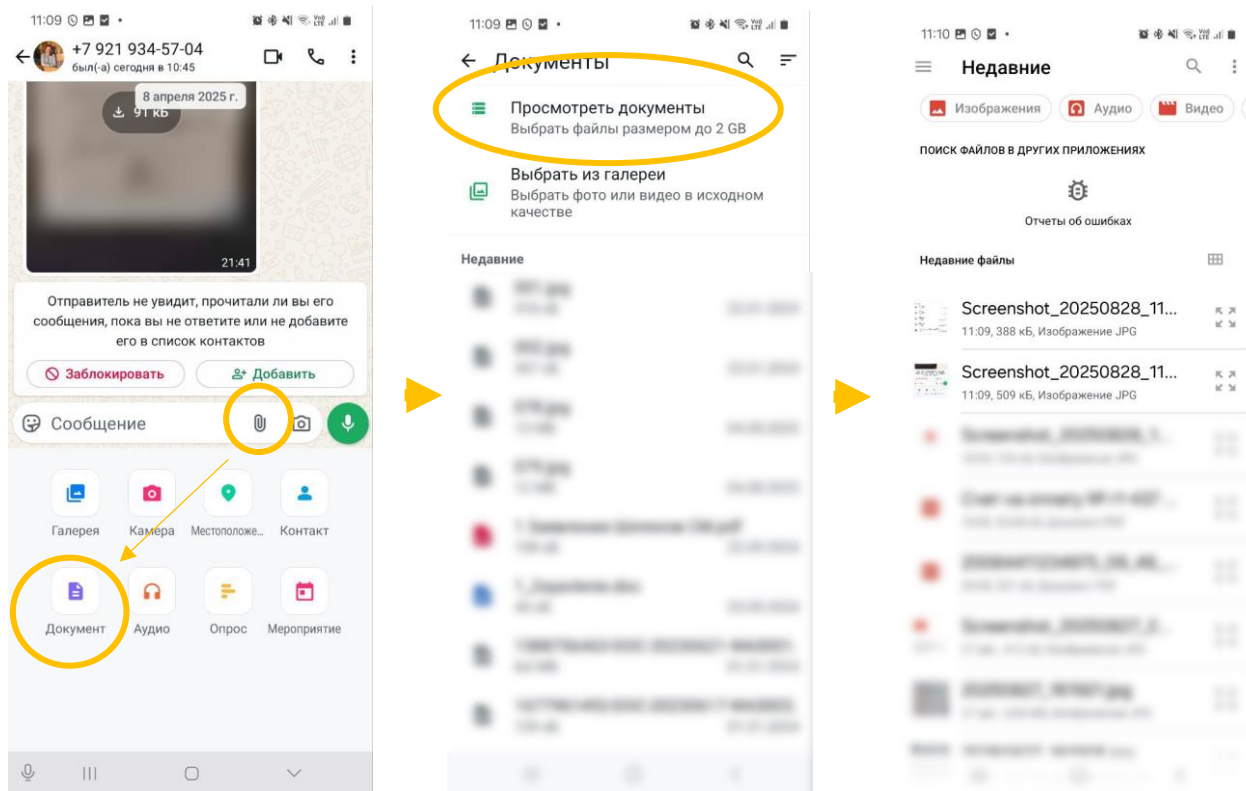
11:09

+7 921 934-57-04
был(-а) сегодня в 10:45

8 апреля 2025 г.

91 кБ

21:41

Отправитель не увидит, прочитали ли вы его сообщения, пока вы не ответите или не добавите его в список контактов

Заблокировать

Добавить

Сообщение

Галерея

Камера

Местоположе...

Контакт

Документ

Аудио

Опрос

Мероприятие

11:09

Документы

Просмотреть документы
Выбрать файлы размером до 2 GB

Выбрать из галереи
Выбрать фото или видео в исходном качестве

Недавние

11:10

Недавние

Изображения

Аудио

Видео

ПОИСК ФАЙЛОВ В ДРУГИХ ПРИЛОЖЕНИЯХ

Отчеты об ошибках

Недавние файлы

Screenshot_20250828_11...
11:09, 388 кБ, Изображение JPG

Screenshot_20250828_11...
11:09, 509 кБ, Изображение JPG